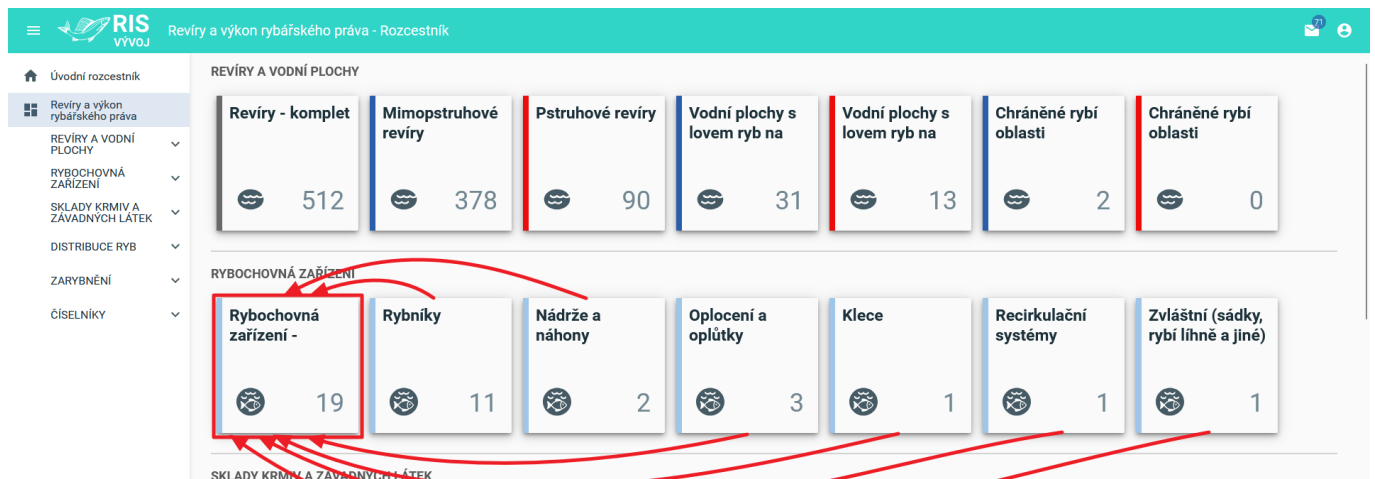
RIS VÝVOJ Revíry a výkon rybářského práva - Rozcestník

71

Úvodní rozcestník
Revíry a výkon rybářského práva
REVÍRY A VODNÍ PLOCHY
RYBOCHOVNÁ ZAŘÍZENÍ
SKLADY KRMIV A ZÁVADNÝCH LÁTEK
DISTRIBUCE RYB
ZARYBNĚNÍ
ČÍSELNÍKY

REVÍRY A VODNÍ PLOCHY

Revíry - komplet 512
Mimopstruhové revíry 378
Pstruhové revíry 90
Vodní plochy s lovem ryb na 31
Vodní plochy s lovem ryb na 13
Chráněné rybí oblasti 2
Chráněné rybí oblasti 0

RYBOCHOVNÁ ZAŘÍZENÍ

Rybochovná zařízení - 19
Rybníky 11
Nádrže a náhony 2
Oplocení a oplůtky 3
Klece 1
Recirkulační systémy 1
Zvláštní (sádky, rybí líhně a jiné) 1

SKLADY KRMIV A ZÁVADNÝCH LÁTEK